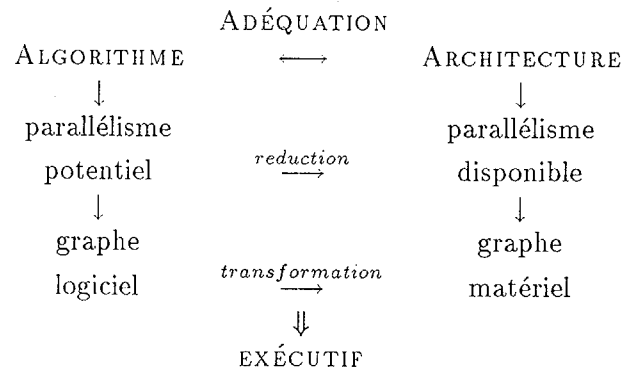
ADÉQUATION

ALGORITHME $\longleftrightarrow$ ARCHITECTURE

$\downarrow$ $\downarrow$

parallélisme potentiel $\xrightarrow{reduction}$ parallélisme disponible

$\downarrow$ $\downarrow$

graphe logiciel $\xrightarrow{transformation}$ graphe matériel

$\Downarrow$

EXÉCUTIF